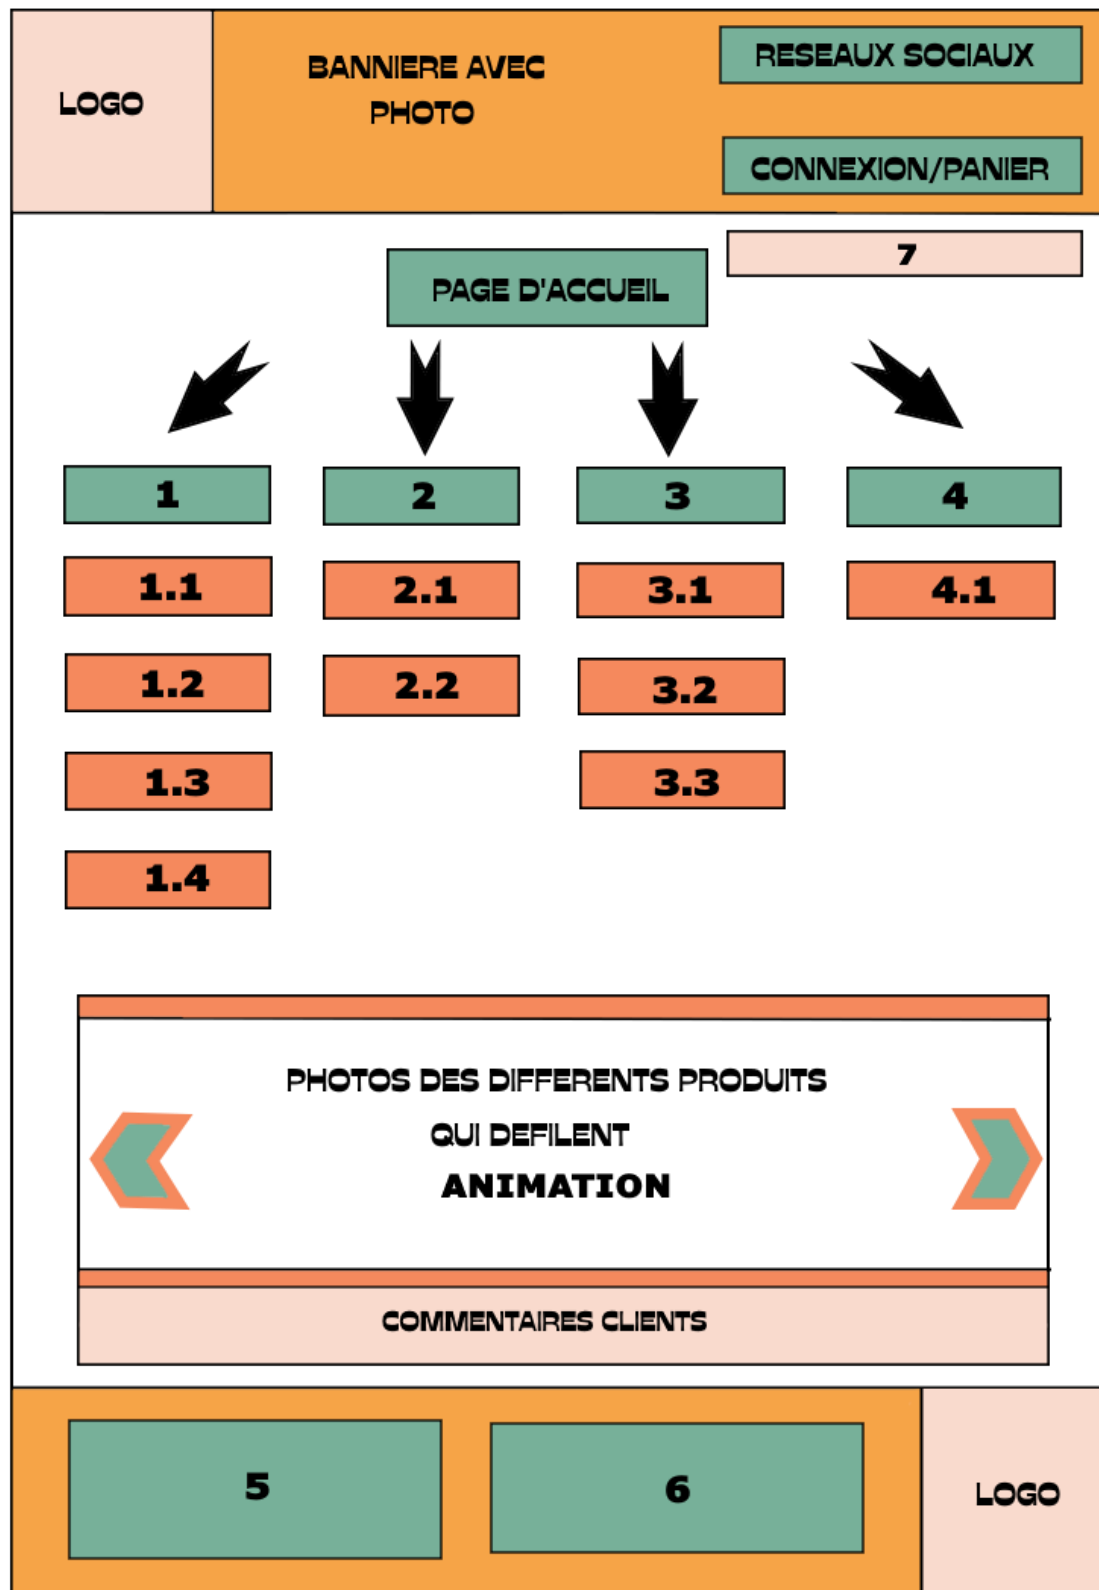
LOGO

BANNIERE AVEC PHOTO

RESEAUX SOCIAUX

CONNEXION/PANIER

7

PAGE D'ACCUEIL

1

2

3

4

1.1

2.1

3.1

4.1

1.2

2.2

3.2

1.3

3.3

1.4

PHOTOS DES DIFFERENTS PRODUITS QUI DEFILENT

ANIMATION

COMMENTAIRES CLIENTS

5

6

LOGO